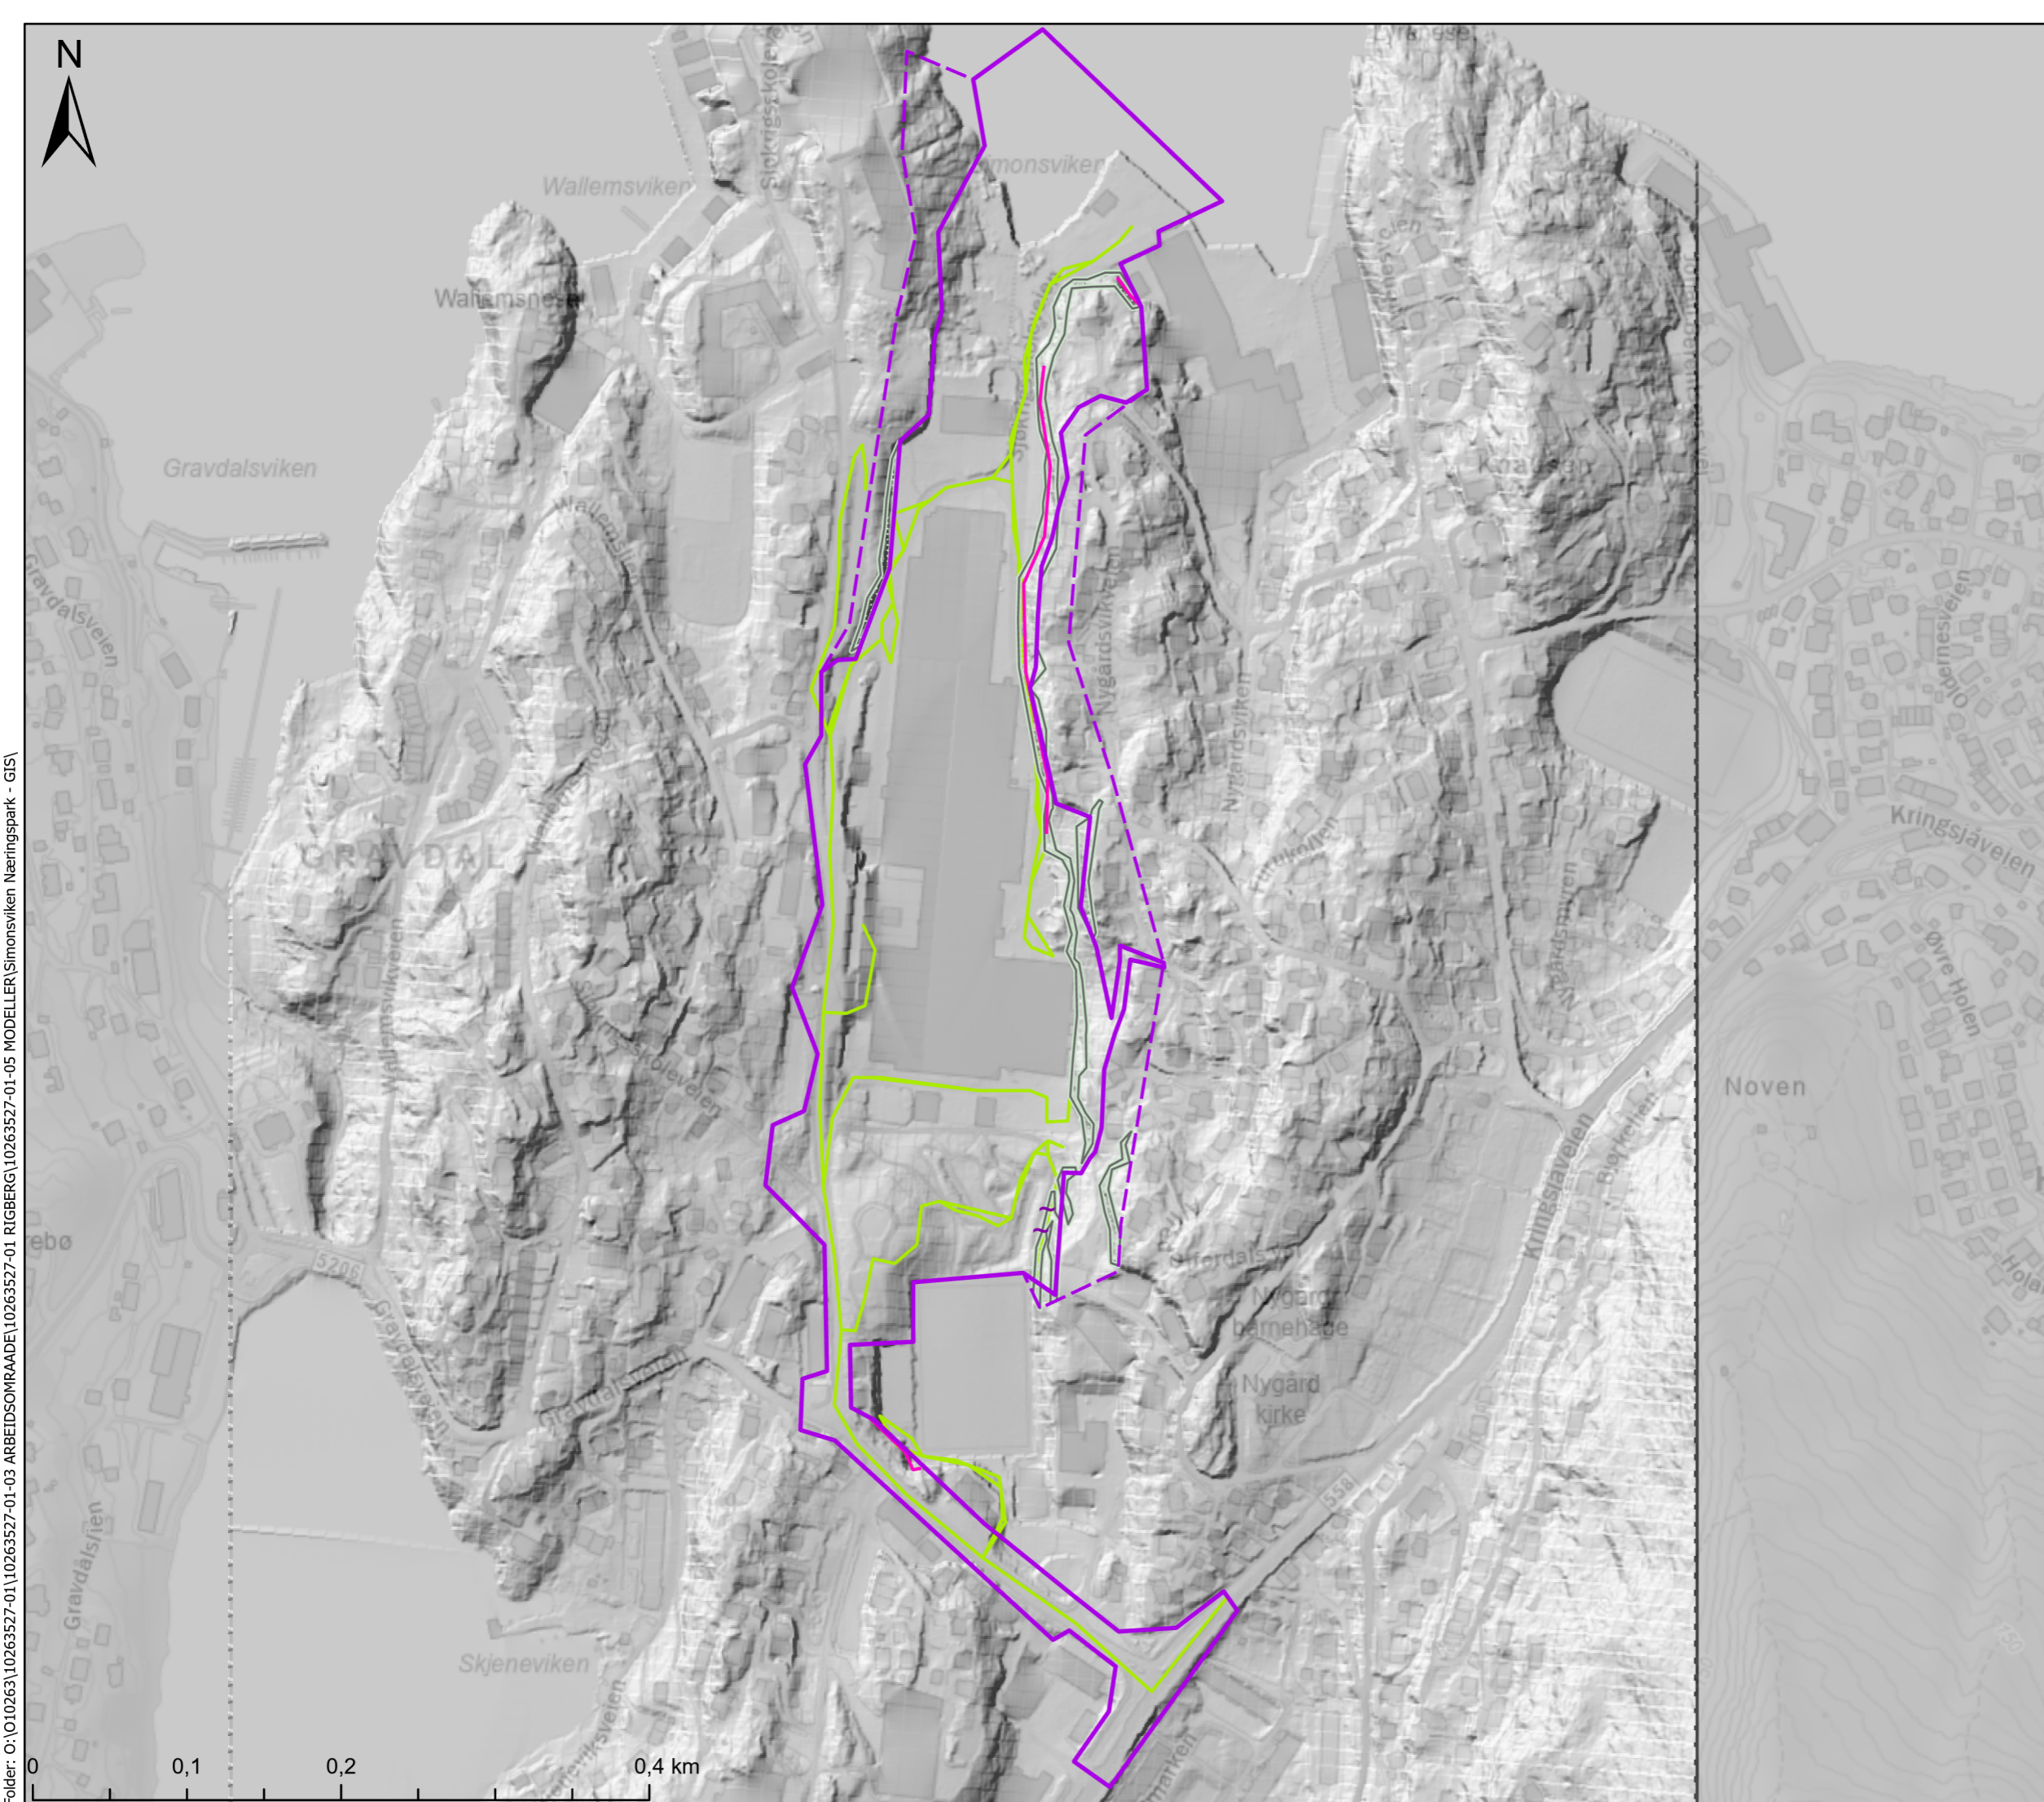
N

Lyngnese

Sjøkrigsskoleveien

Simonsviken

Wallemsviken

Wallemsneset

Gravdalsviken

Wallemsveien

Gravdalsveien

GRAVDAL

Wallemsviksveien

Sjøkrigsskoleveien

Nygårdsviksveien

Nygårdsviken

Knarvik

Furukollen

Nygårdsveien

Olderneslien

Kringsjåveien

Øvre Holen

Noven

Kringsjåveien

Bjørkeliåsen

Holen

Gravdalsveien

5206

rebø

Nygård barnehage

Nygård kirke

558

Skjeneviken

Gravdalslien

marken

0   0,1   0,2   0,4 km

Folder: O:\O10263\10263527-01\10263527-01-03 ARBEIDSOMRAADE\10263527-01 RIGBERG\10263527-01-05 MODELLER\Simonsviken Næringspark - GIS\